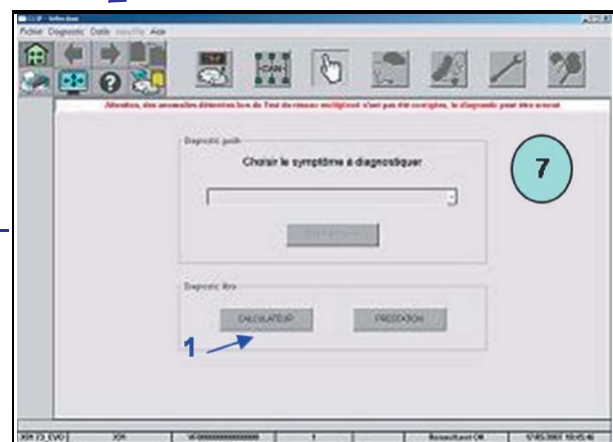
CLIP - Sélection

Fichier Diagnostic Outils Sécurité Aide

Attention, des anomalies détectées lors de l'état du réseau multiplexé n'ont pas été corrigées, le diagnostic peut être erroné

Diagnostic guidé

Choisir le symptôme à diagnostiquer

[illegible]

7

Diagnostic libre

CALCULATEUR

PRESTATION

1

X91 F3_EVO | X91 | VF0000000000000 | 1 | Résultat OK | 17/05/2007 10:05:4